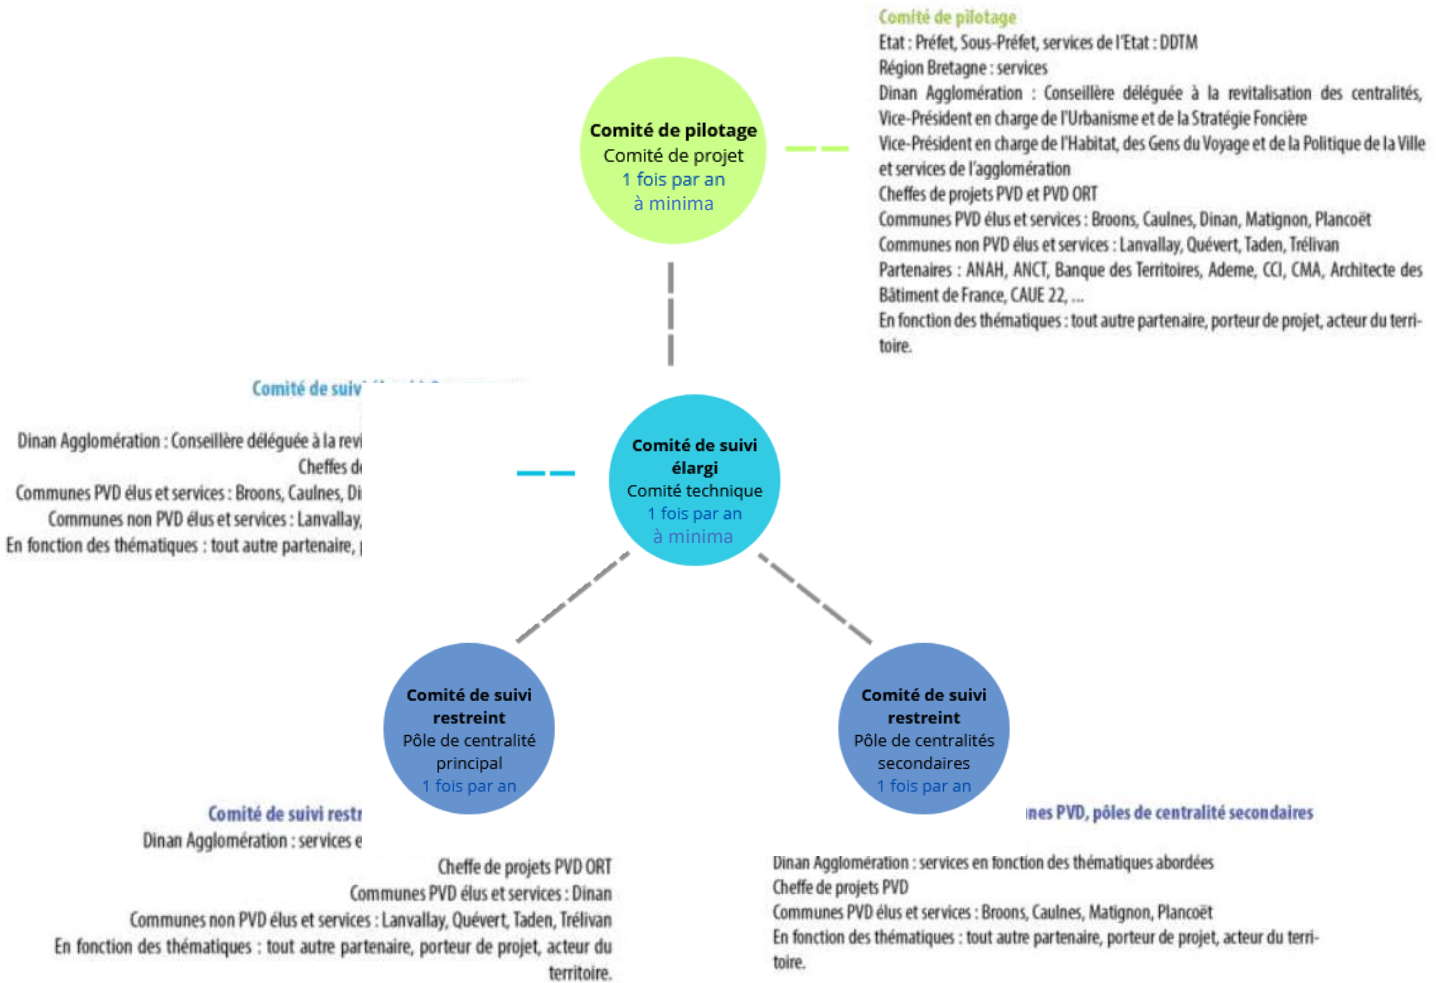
Comité de pilotage
Comité de projet
1 fois par an
à minima

Comité de pilotage
Etat : Préfet, Sous-Préfet, services de l'Etat : DDTM
Région Bretagne : services
Dinan Agglomération : Conseillère déléguée à la revitalisation des centralités, Vice-Président en charge de l'Urbanisme et de la Stratégie Foncière
Vice-Président en charge de l'Habitat, des Gens du Voyage et de la Politique de la Ville et services de l'agglomération
Cheffes de projets PVD et PVD ORT
Communes PVD élus et services : Broons, Caulnes, Dinan, Matignon, Plancoët
Communes non PVD élus et services : Lanvallay, Quévert, Taden, Trélivan
Partenaires : ANAH, ANCT, Banque des Territoires, Ademe, CCI, CMA, Architecte des Bâtiment de France, CAUE 22, ...
En fonction des thématiques : tout autre partenaire, porteur de projet, acteur du territoire.

Comité de suiv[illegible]

Dinan Agglomération : Conseillère déléguée à la revi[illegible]
Cheffes d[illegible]
Communes PVD élus et services : Broons, Caulnes, Di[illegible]
Communes non PVD élus et services : Lanvallay,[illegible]
En fonction des thématiques : tout autre partenaire, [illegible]

Comité de suivi élargi
Comité technique
1 fois par an
à minima

Comité de suivi restreint
Pôle de centralité principal
1 fois par an

Comité de suivi restreint
Pôle de centralités secondaires
1 fois par an

Comité de suivi restr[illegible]
Dinan Agglomération : services e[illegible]
Cheffe de projets PVD ORT
Communes PVD élus et services : Dinan
Communes non PVD élus et services : Lanvallay, Quévert, Taden, Trélivan
En fonction des thématiques : tout autre partenaire, porteur de projet, acteur du territoire.

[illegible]nes PVD, pôles de centralité secondaires
Dinan Agglomération : services en fonction des thématiques abordées
Cheffe de projets PVD
Communes PVD élus et services : Broons, Caulnes, Matignon, Plancoët
En fonction des thématiques : tout autre partenaire, porteur de projet, acteur du territoire.